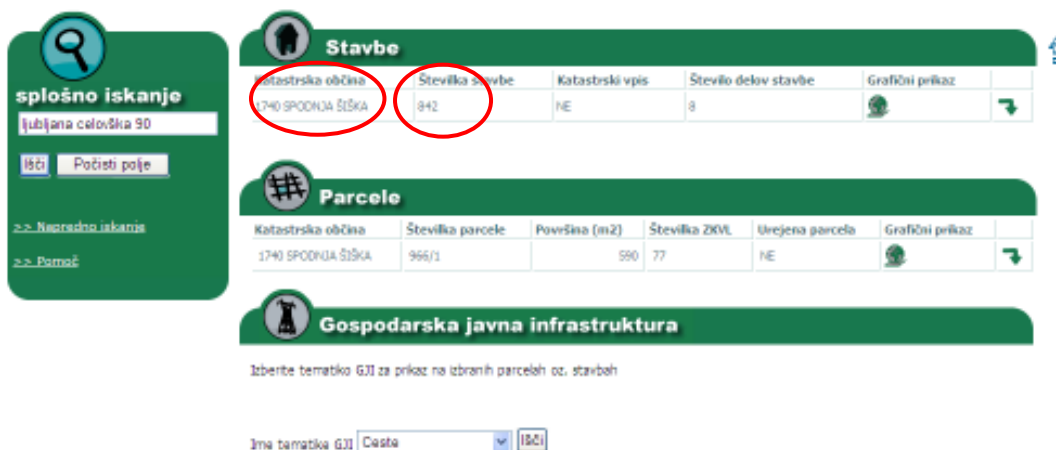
splošno iskanje

ljubljana celovška 90

Išči Počisti polje

>> Napredno iskanje

>> Pomoč

Stavbe

| Katastrska občina | Številka stavbe | Katastrski vpis | Število delov stavbe | Grafični prikaz |
|---|---|---|---|---|
| 1740 SPODNJA ŠIŠKA | 842 | NE | 8 | |

Parcele

| Katastrska občina | Številka parcele | Površina (m2) | Številka ZKVL | Urejena parcela | Grafični prikaz |
|---|---|---|---|---|---|
| 1740 SPODNJA ŠIŠKA | 966/1 | 590 | 77 | NE | |

Gospodarska javna infrastruktura

Izberite tematiko GJI za prikaz na izbranih parcelah oz. stavbah

Ime tematike GJI Ceste Išči